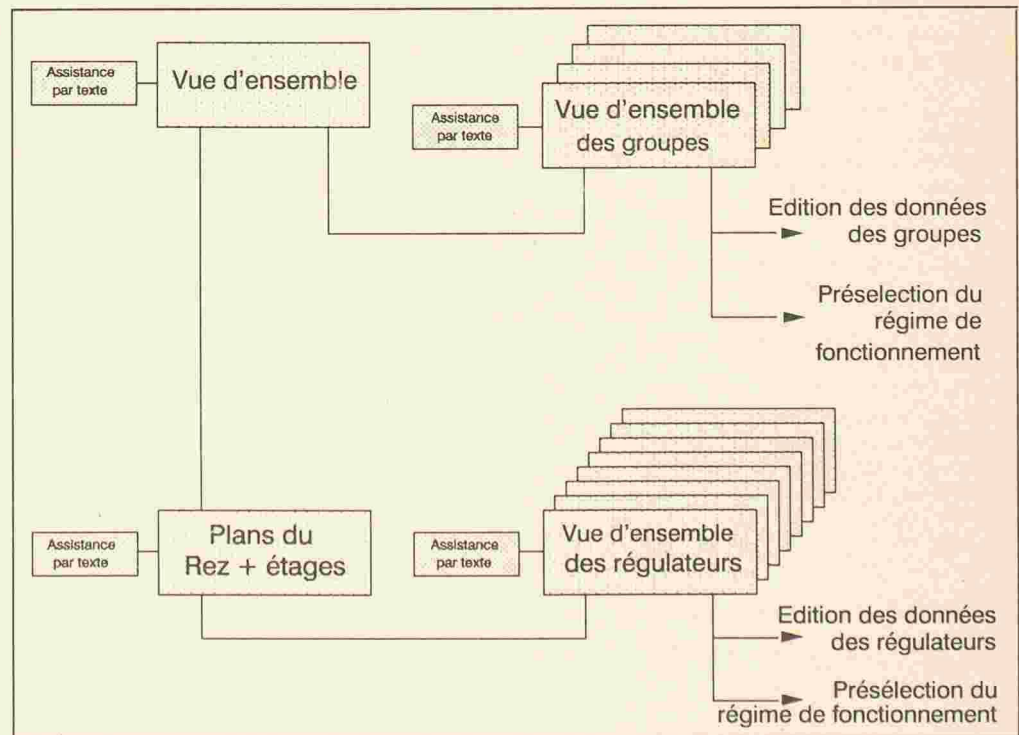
Assistance par texte

Vue d'ensemble

Assistance par texte

Vue d'ensemble des groupes

Edition des données des groupes

Préselection du régime de fonctionnement

Assistance par texte

Plans du Rez + étages

Assistance par texte

Vue d'ensemble des régulateurs

Edition des données des régulateurs

Présélection du régime de fonctionnement